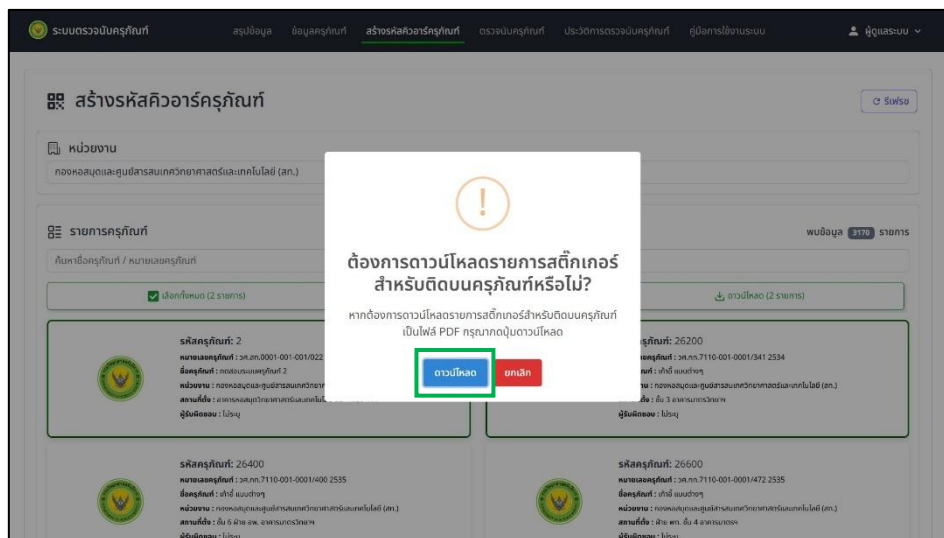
ระบบตรวจนับครุภัณฑ์ สรุปข้อมูล ข้อมูลครุภัณฑ์ สร้างรหัสคิวอาร์ครุภัณฑ์ ตรวจนับครุภัณฑ์ ประวัติการตรวจนับครุภัณฑ์ คู่มือการใช้งานระบบ ผู้ดูแลระบบ

สร้างรหัสคิวอาร์ครุภัณฑ์

รีเฟรช

หน่วยงาน

กองหอสมุดและศูนย์สารสนเทศวิทยาศาสตร์และเทคโนโลยี (สท.)

รายการครุภัณฑ์

พบข้อมูล 3170 รายการ

ค้นหาชื่อครุภัณฑ์ / หมายเลขครุภัณฑ์

เลือกทั้งหมด (2 รายการ)

ดาวน์โหลด (2 รายการ)

รหัสครุภัณฑ์: 2
หมายเลขครุภัณฑ์ : วศ.สท.0001-001-0001/022
ชื่อครุภัณฑ์ : กดสอบระบบครุภัณฑ์ 2
หน่วยงาน : กองหอสมุดและศูนย์สารสนเทศวิทยาศ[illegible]
สถานที่ตั้ง : อาคารหอสมุดวิทยาศาสตร์และเทคโนโ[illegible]
ผู้รับผิดชอบ : ไม่ระบุ

รหัสครุภัณฑ์: 26200
หมายเลขครุภัณฑ์ : วศ.กก.7110-001-0001/341 2534
ชื่อครุภัณฑ์ : เก้าอี้ แบบต่างๆ
หน่วยงาน : กองหอสมุดและศูนย์สารสนเทศวิทยาศาสตร์และเทคโนโลยี (สท.)
สถานที่ตั้ง : ชั้น 3 อาคารบรรณวิทยาฯ
ผู้รับผิดชอบ : ไม่ระบุ

รหัสครุภัณฑ์: 26400
หมายเลขครุภัณฑ์ : วศ.กก.7110-001-0001/400 2535
ชื่อครุภัณฑ์ : เก้าอี้ แบบต่างๆ
หน่วยงาน : กองหอสมุดและศูนย์สารสนเทศวิทยาศาสตร์และเทคโนโลยี (สท.)
สถานที่ตั้ง : ชั้น 6 ฝ่าย ลพ. อาคารบรรณวิทยาฯ
ผู้รับผิดชอบ : ไม่ระบุ

รหัสครุภัณฑ์: 26600
หมายเลขครุภัณฑ์ : วศ.กก.7110-001-0001/472 2535
ชื่อครุภัณฑ์ : เก้าอี้ แบบต่างๆ
หน่วยงาน : กองหอสมุดและศูนย์สารสนเทศวิทยาศาสตร์และเทคโนโลยี (สท.)
สถานที่ตั้ง : ฝ่าย พท. ชั้น 4 อาคารบรรณฯ
ผู้รับผิดชอบ : ไม่ระบุ

!

ต้องการดาวน์โหลดรายการสติ๊กเกอร์สำหรับติดบนครุภัณฑ์หรือไม่?

หากต้องการดาวน์โหลดรายการสติ๊กเกอร์สำหรับติดบนครุภัณฑ์เป็นไฟล์ PDF กรุณากดปุ่มดาวน์โหลด

ดาวน์โหลด ยกเลิก